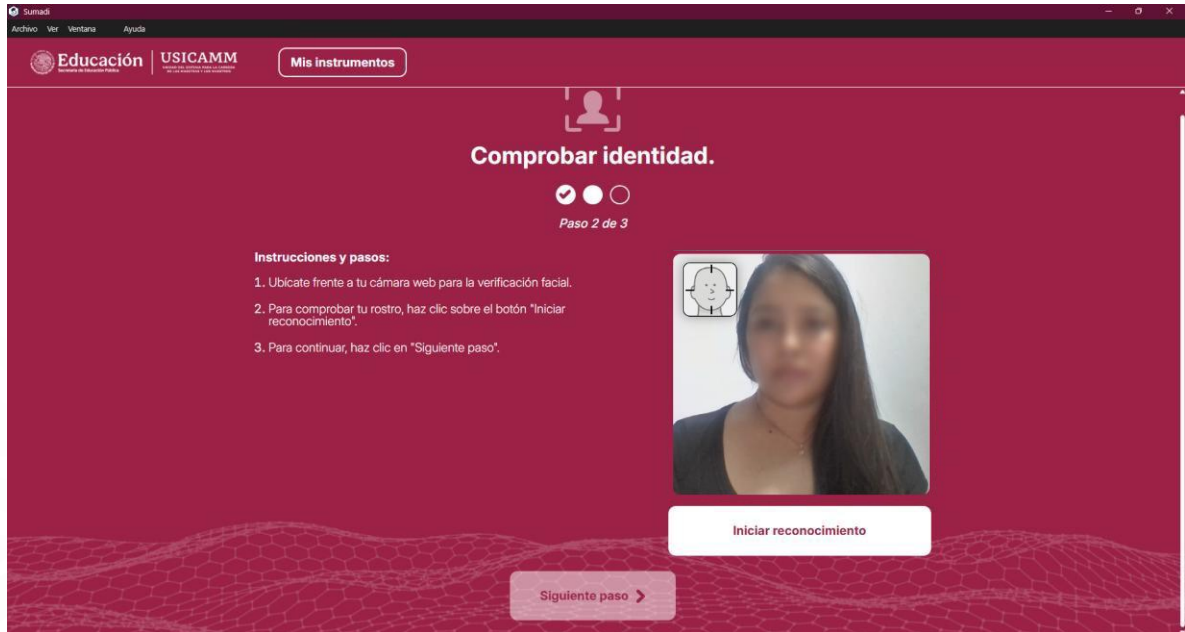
Sumadi

Archivo Ver Ventana Ayuda

Educación
Secretaría de Educación Pública

USICAMM
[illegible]

Mis instrumentos

Comprobar identidad.

Paso 2 de 3

Instrucciones y pasos:

1. Ubícate frente a tu cámara web para la verificación facial.

2. Para comprobar tu rostro, haz clic sobre el botón "Iniciar reconocimiento".

3. Para continuar, haz clic en "Siguiente paso".

Iniciar reconocimiento

Siguiente paso